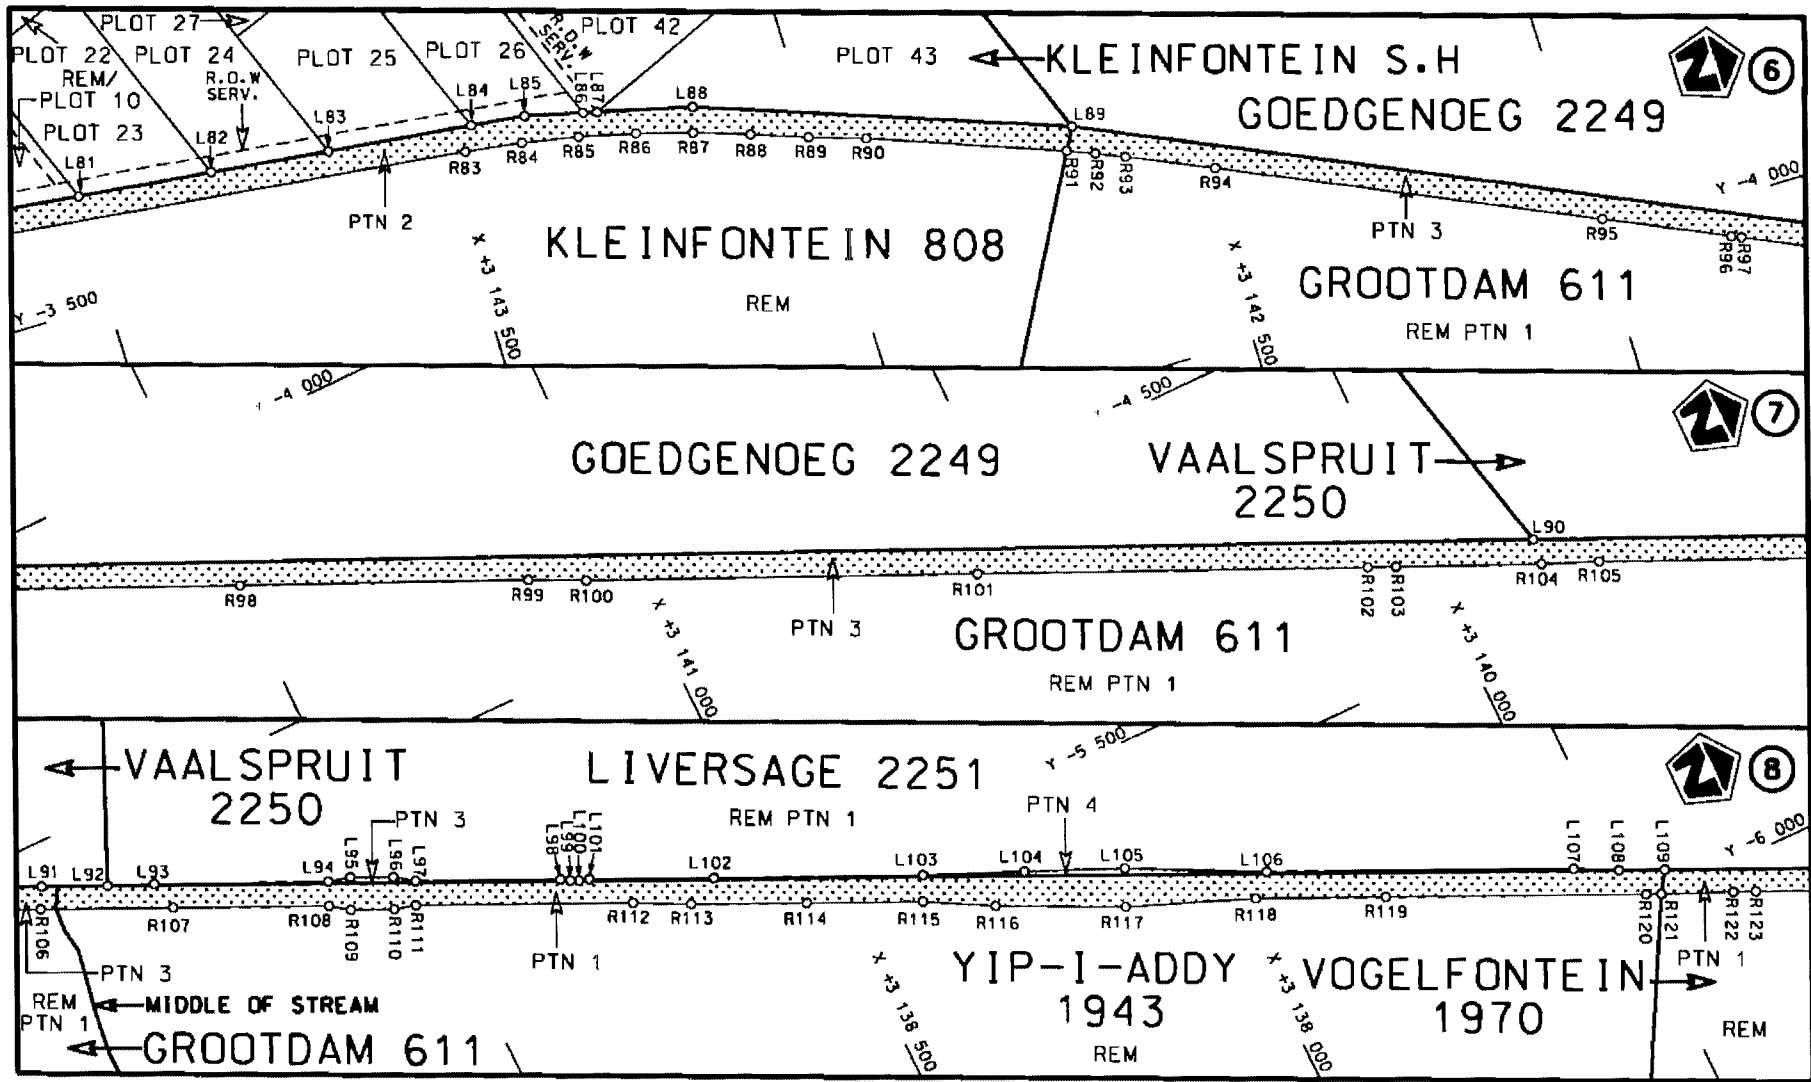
PLOT 27
PLOT 22 PLOT 24 PLOT 25 PLOT 26 R.O.W SERV. PLOT 42 PLOT 43 KLEINFONTEIN S.H
REM/ PLOT 10 R.O.W SERV.
PLOT 23
6
GOEDGENOEG 2249
L81 L82 L83 L84 L85 L86 L87 L88 L89
R83 R84 R85 R86 R87 R88 R89 R90 R91 R92 R93 R94 R95 R96 R97
Y -4 000
PTN 2
KLEINFONTEIN 808
REM
X +3 143 500
X +3 142 500
PTN 3
GROOTDAM 611
REM PTN 1
Y -3 500

Y -4 000
Y -4 500
7
GOEDGENOEG 2249
VAALSPRUIT 2250
L90
R98 R99 R100 R101 R102 R103 R104 R105
PTN 3
X +3 141 000
GROOTDAM 611
REM PTN 1
X +3 140 000

VAALSPRUIT 2250
LIVERSAGE 2251
Y -5 500
8
REM PTN 1
PTN 3
PTN 4
Y -6 000
L91 L92 L93 L94 L95 L96 L97 L98 L99 L100 L101 L102 L103 L104 L105 L106 L107 L108 L109
R106 R107 R108 R109 R110 R111 R112 R113 R114 R115 R116 R117 R118 R119 R120 R121 R122 R123
PTN 3
PTN 1
PTN 1
REM PTN 1
MIDDLE OF STREAM
GROOTDAM 611
X +3 138 500
YIP-I-ADDY 1943
REM
X +3 138 000
VOGELFONTEIN 1970
REM